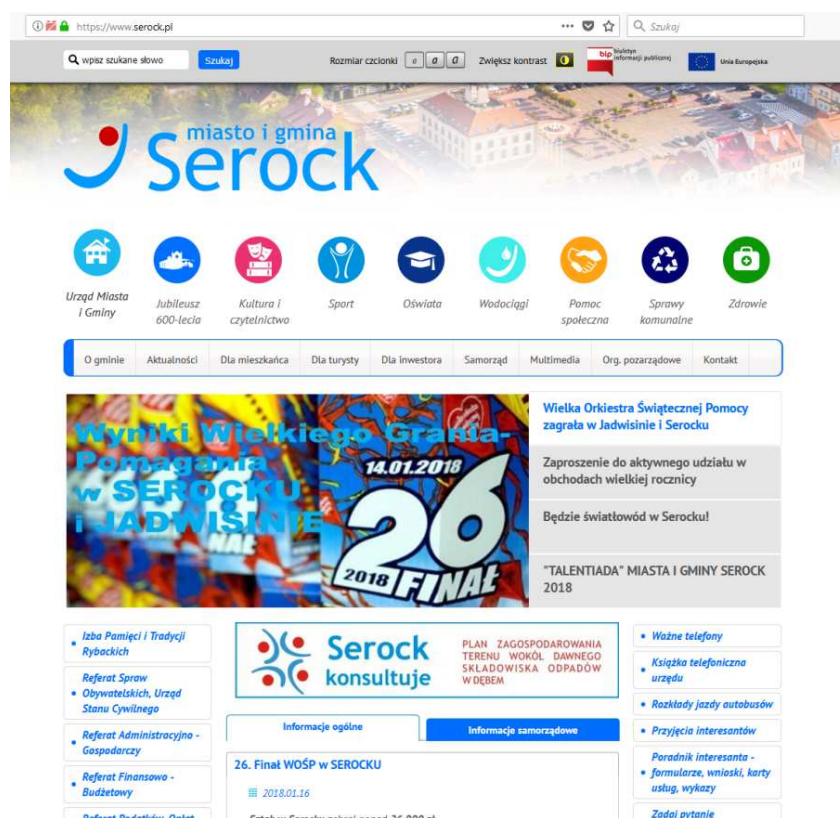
https://www.serock.pl

Szukaj

wpisz szukane słowo Szukaj

Rozmiar czcionki a a a Zwiększ kontrast

bip Biuletyn Informacji Publicznej

Unia Europejska

miasto i gmina Serock

Urząd Miasta i Gminy

Jubileusz 600-lecia

Kultura i czytelnictwo

Sport

Oświata

Wodociągi

Pomoc społeczna

Sprawy komunalne

Zdrowie

O gminie | Aktualności | Dla mieszkańca | Dla turysty | Dla inwestora | Samorząd | Multimedia | Org. pozarządowe | Kontakt

Wyniki Wielkiego Grania-Pomagania w SEROCKU i JADWISINIE

14.01.2018

26

2018 FINAŁ

Wielka Orkiestra Świątecznej Pomocy zagrała w Jadwisinie i Serocku

Zaproszenie do aktywnego udziału w obchodach wielkiej rocznicy

Będzie światłowód w Serocku!

"TALENTIADA" MIASTA I GMINY SEROCK 2018

Izba Pamięci i Tradycji Rybackich

Referat Spraw Obywatelskich, Urząd Stanu Cywilnego

Referat Administracyjno - Gospodarczy

Referat Finansowo - Budżetowy

Referat Podatków, Opłat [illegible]

Serock konsultuje

PLAN ZAGOSPODAROWANIA TERENU WOKÓŁ DAWNEGO SKŁADOWISKA ODPADÓW W DĘBEM

Informacje ogólne

Informacje samorządowe

26. Finał WOŚP w SEROCKU

2018.01.16

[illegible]

Ważne telefony

Książka telefoniczna urzędu

Rozkłady jazdy autobusów

Przyjęcia interesantów

Poradnik interesanta - formularze, wnioski, karty usług, wykazy

Zadaj pytanie